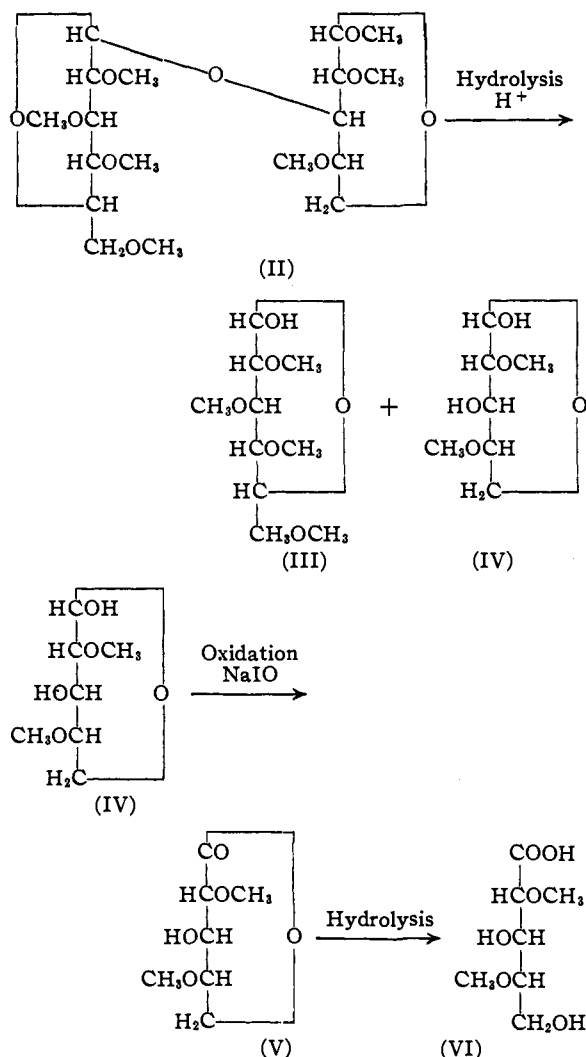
HC
HCOCH$_3$
OCH$_3$OCH
HCOCH$_3$
CH
CH$_2$OCH$_3$

O

HCOCH$_3$
HCOCH$_3$
CH
CH$_3$OCH
H$_2$C

O

Hydrolysis
H$^+$

(II)

HCOH
HCOCH$_3$
CH$_3$OCH
HCOCH$_3$
HC
CH$_3$OCH$_3$
O
(III)

+

HCOH
HCOCH$_3$
HOCH
CH$_3$OCH
H$_2$C
O
(IV)

HCOH
HCOCH$_3$
HOCH
CH$_3$OCH
H$_2$C
O
(IV)

Oxidation
NaIO

CO
HCOCH$_3$
HOCH
CH$_3$OCH
H$_2$C
O
(V)

Hydrolysis

COOH
HCOCH$_3$
HOCH
CH$_3$OCH
CH$_2$OH
(VI)